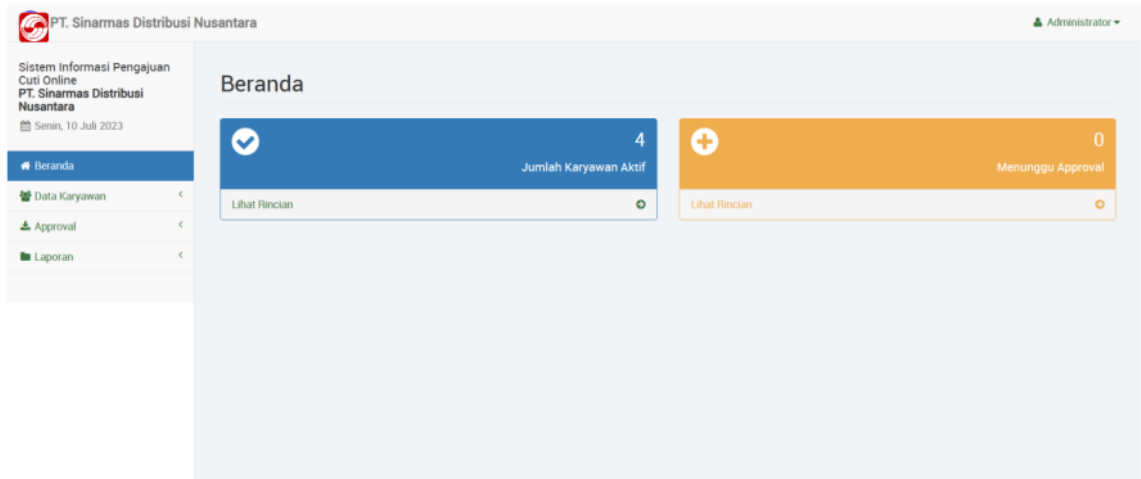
PT. Sinarmas Distribusi Nusantara

Administrator

Sistem Informasi Pengajuan Cuti Online
PT. Sinarmas Distribusi Nusantara
Senin, 10 Juli 2023

Beranda
Data Karyawan
Approval
Laporan

Beranda

4
Jumlah Karyawan Aktif
Lihat Rincian

0
Menunggu Approval
Lihat Rincian